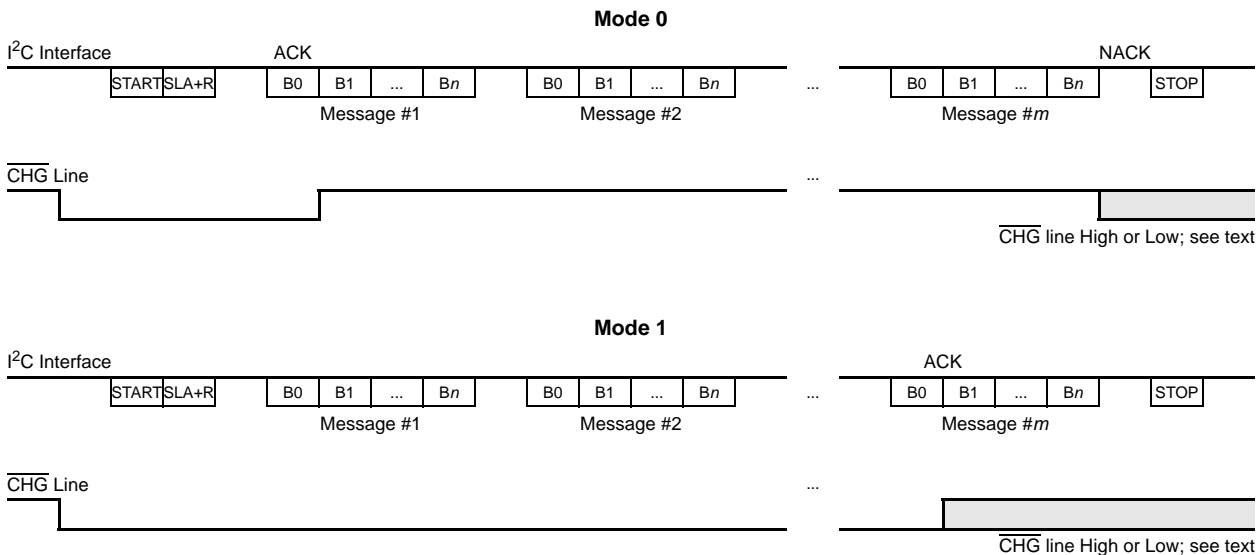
Mode 0

I$^2$C Interface

ACK

NACK

START SLA+R B0 B1 ... B$n$ B0 B1 ... B$n$ ... B0 B1 ... B$n$ STOP

Message #1 Message #2 Message #$m$

$\overline{\text{CHG}}$ Line

...

$\overline{\text{CHG}}$ line High or Low; see text

Mode 1

I$^2$C Interface

ACK

START SLA+R B0 B1 ... B$n$ B0 B1 ... B$n$ ... B0 B1 ... B$n$ STOP

Message #1 Message #2 Message #$m$

$\overline{\text{CHG}}$ Line

...

$\overline{\text{CHG}}$ line High or Low; see text